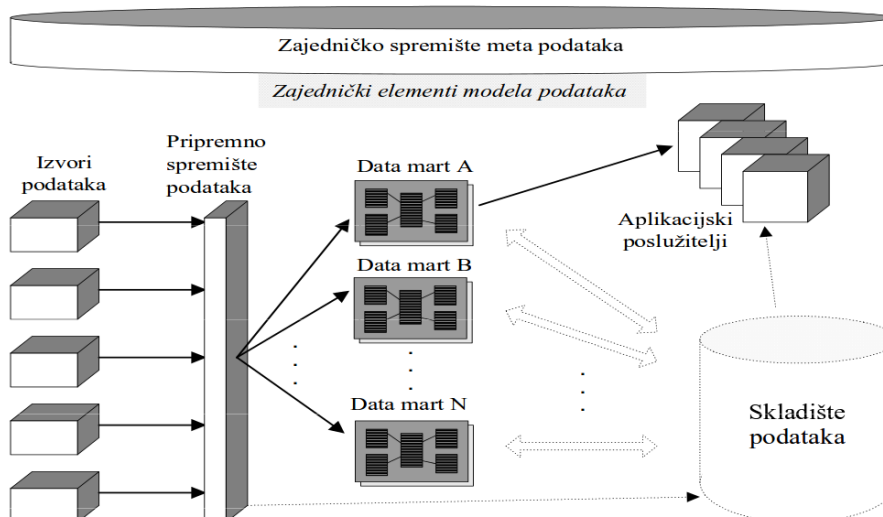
Zajedničko spremište meta podataka

Zajednički elementi modela podataka

Izvori podataka

Pripremno spremište podataka

Data mart A

Data mart B

Data mart N

Aplikacijski poslužitelji

Skladište podataka